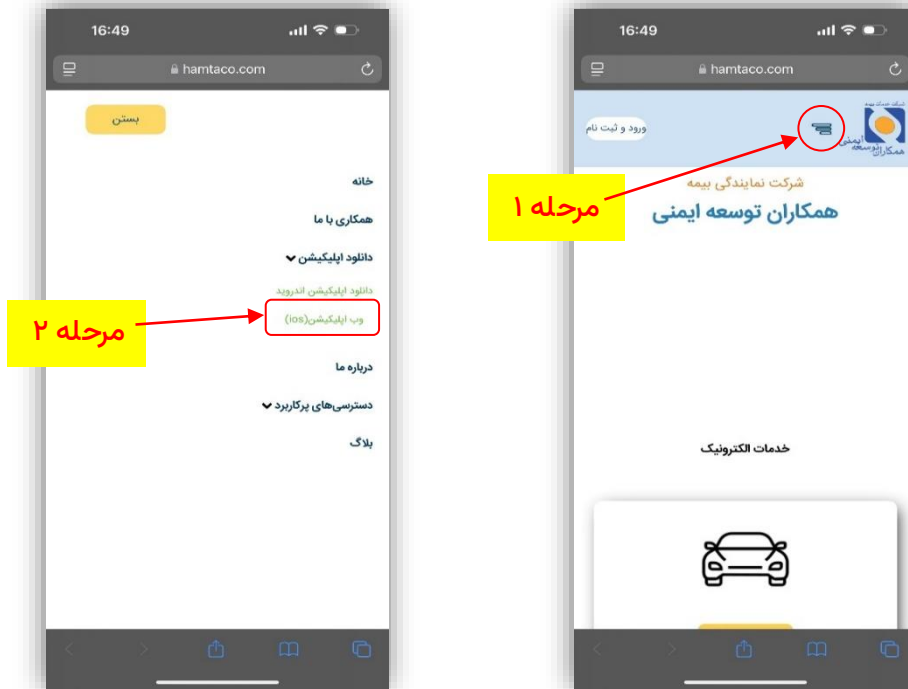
16:49
hamtaco.com

بستن

خانه

همکاری با ما

دانلود اپلیکیشن

دانلود اپلیکیشن اندروید

وب اپلیکیشن(ios)

درباره ما

دسترسی‌های پرکاربرد

بلاگ

مرحله ۲

16:49
hamtaco.com

ورود و ثبت نام

همکاران توسعه ایمنی

مرحله ۱

شرکت نمایندگی بیمه

همکاران توسعه ایمنی

خدمات الکترونیک